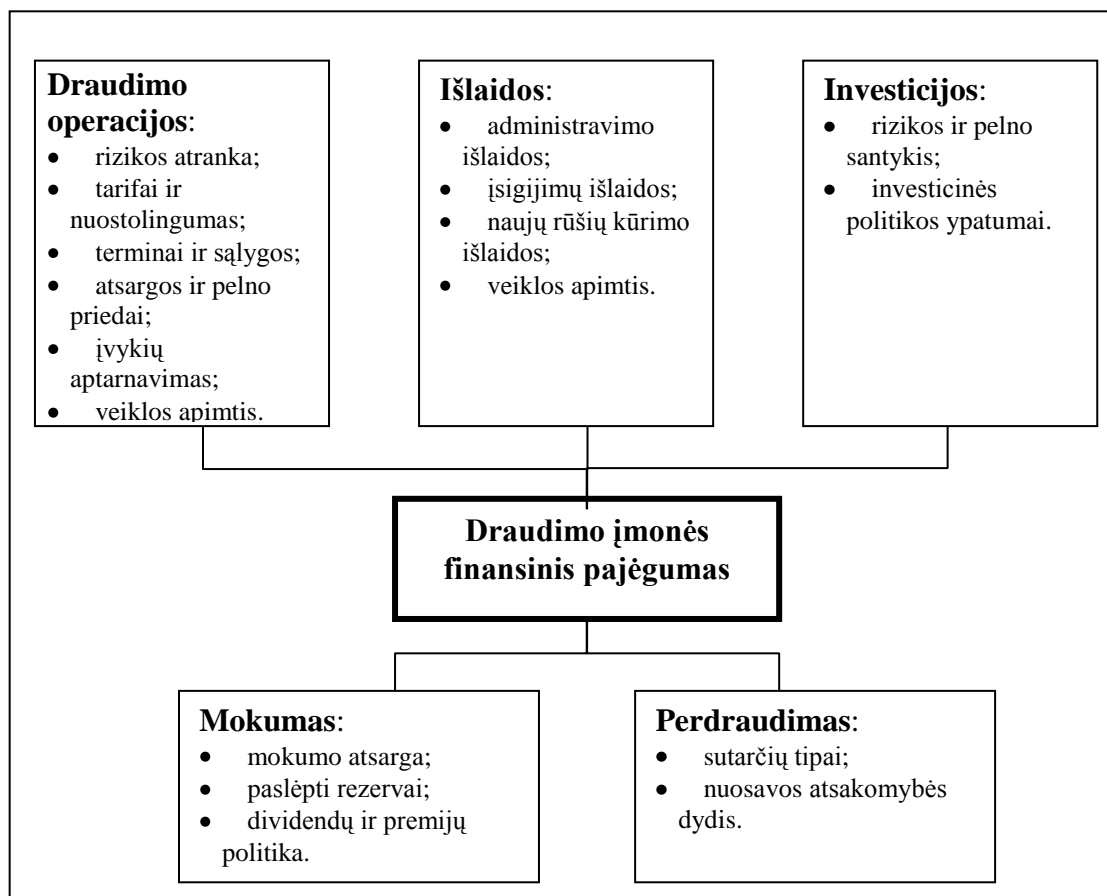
**Draudimo operacijos**:
- rizikos atranka;
- tarifai ir nuostolingumas;
- terminai ir sąlygos;
- atsargos ir pelno priedai;
- įvykių aptarnavimas;
- veiklos apimtis.

**Išlaidos**:
- administravimo išlaidos;
- įsigijimų išlaidos;
- naujų rūšių kūrimo išlaidos;
- veiklos apimtis.

**Investicijos**:
- rizikos ir pelno santykis;
- investicinės politikos ypatumai.

**Draudimo įmonės finansinis pajėgumas**

**Mokumas**:
- mokumo atsarga;
- paslėpti rezervai;
- dividendų ir premijų politika.

**Perdraudimas**:
- sutarčių tipai;
- nuosavos atsakomybės dydis.